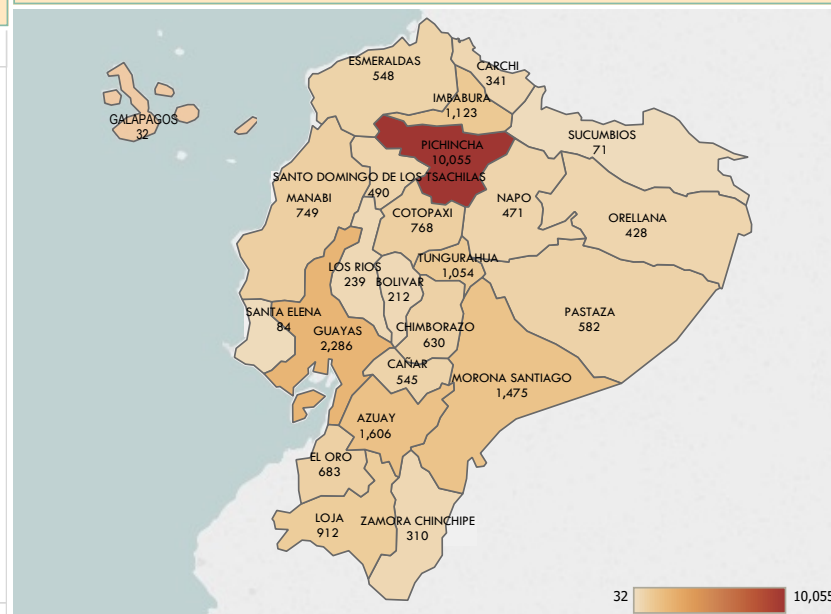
ESMERALDAS
548

CARCHI
341

IMBABURA
1,123

GALAPAGOS
32

SUCUMBIOS
71

PICHINCHA
10,055

SANTO DOMINGO DE LOS TSACHILAS
490

MANABI
749

NAPO
471

COTOPAXI
768

ORELLANA
428

TUNGURAHUA
1,054

LOS RIOS
239

BOLIVAR
212

PASTAZA
582

SANTA ELENA
84

GUAYAS
2,286

CHIMBORAZO
630

CAÑAR
545

MORONA SANTIAGO
1,475

AZUAY
1,606

EL ORO
683

LOJA
912

ZAMORA CHINCHIPE
310

32

10,055